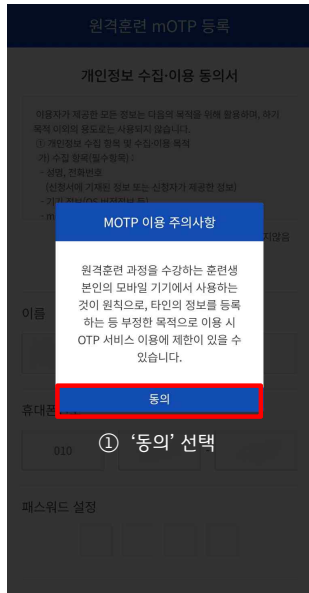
원격훈련 mOTP 등록

개인정보 수집·이용 동의서

이용자가 제공한 모든 정보는 다음의 목적을 위해 활용하며, 하기 목적 이외의 용도로는 사용되지 않습니다.
① 개인정보 수집 항목 및 수집·이용 목적
가) 수집 항목(필수항목)
- 성명, 전화번호
(신청서에 기재된 정보 또는 신청자가 제공한 정보)
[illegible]

MOTP 이용 주의사항

원격훈련 과정을 수강하는 훈련생 본인의 모바일 기기에서 사용하는 것이 원칙으로, 타인의 정보를 등록하는 등 부정한 목적으로 이용 시 OTP 서비스 이용에 제한이 있을 수 있습니다.

동의

① '동의' 선택

이름

휴대폰

010

패스워드 설정